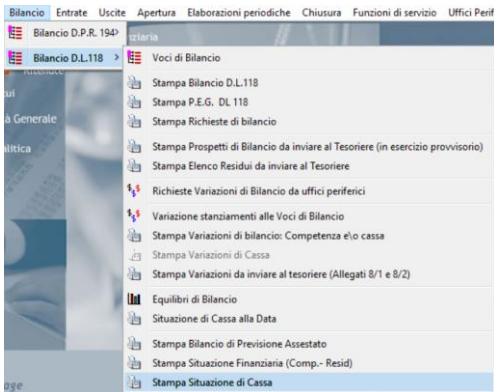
Bilancio Entrate Uscite Apertura Elaborazioni periodiche Chiusura Funzioni di servizio Uffici Perif

Bilancio D.P.R. 194>
Bilancio D.L.118 >

nziaria
cui
a Generale
alitica
age

Voci di Bilancio
Stampa Bilancio D.L.118
Stampa P.E.G. DL 118
Stampa Richieste di bilancio
Stampa Prospetti di Bilancio da inviare al Tesoriere (in esercizio provvisorio)
Stampa Elenco Residui da inviare al Tesoriere
Richieste Variazioni di Bilancio da uffici periferici
Variazione stanziamenti alle Voci di Bilancio
Stampa Variazioni di bilancio: Competenza e\o cassa
Stampa Variazioni di Cassa
Stampa Variazioni da inviare al tesoriere (Allegati 8/1 e 8/2)
Equilibri di Bilancio
Situazione di Cassa alla Data
Stampa Bilancio di Previsione Assestato
Stampa Situazione Finanziaria (Comp.- Resid)
Stampa Situazione di Cassa